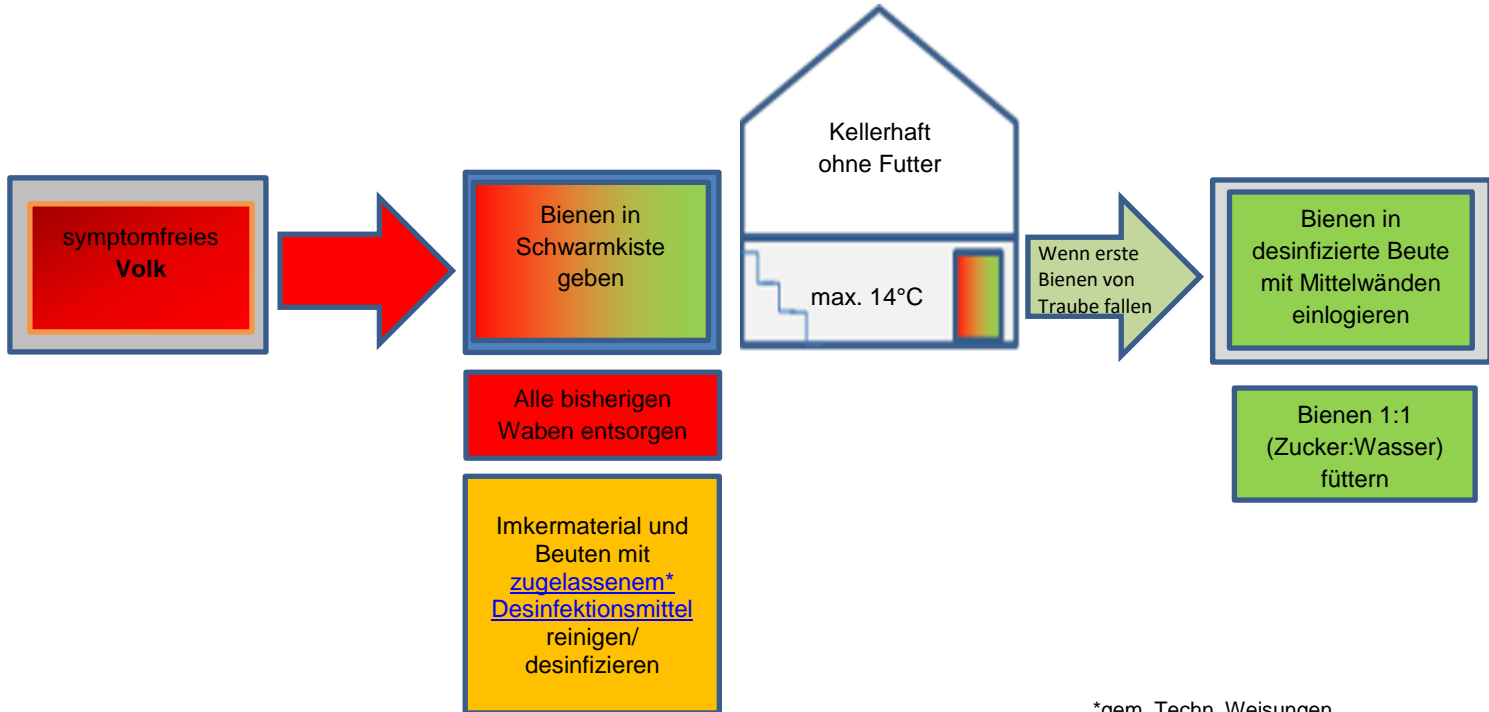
symptomfreies **Volk**

Bienen in Schwarmkiste geben

Alle bisherigen Waben entsorgen

Imkermaterial und Beuten mit zugelassenem* Desinfektionsmittel reinigen/ desinfizieren

Kellerhaft ohne Futter

max. 14°C

Wenn erste Bienen von Traube fallen

Bienen in desinfizierte Beute mit Mittelwänden einlogieren

Bienen 1:1 (Zucker:Wasser) füttern

*gem. Techn. Weisungen